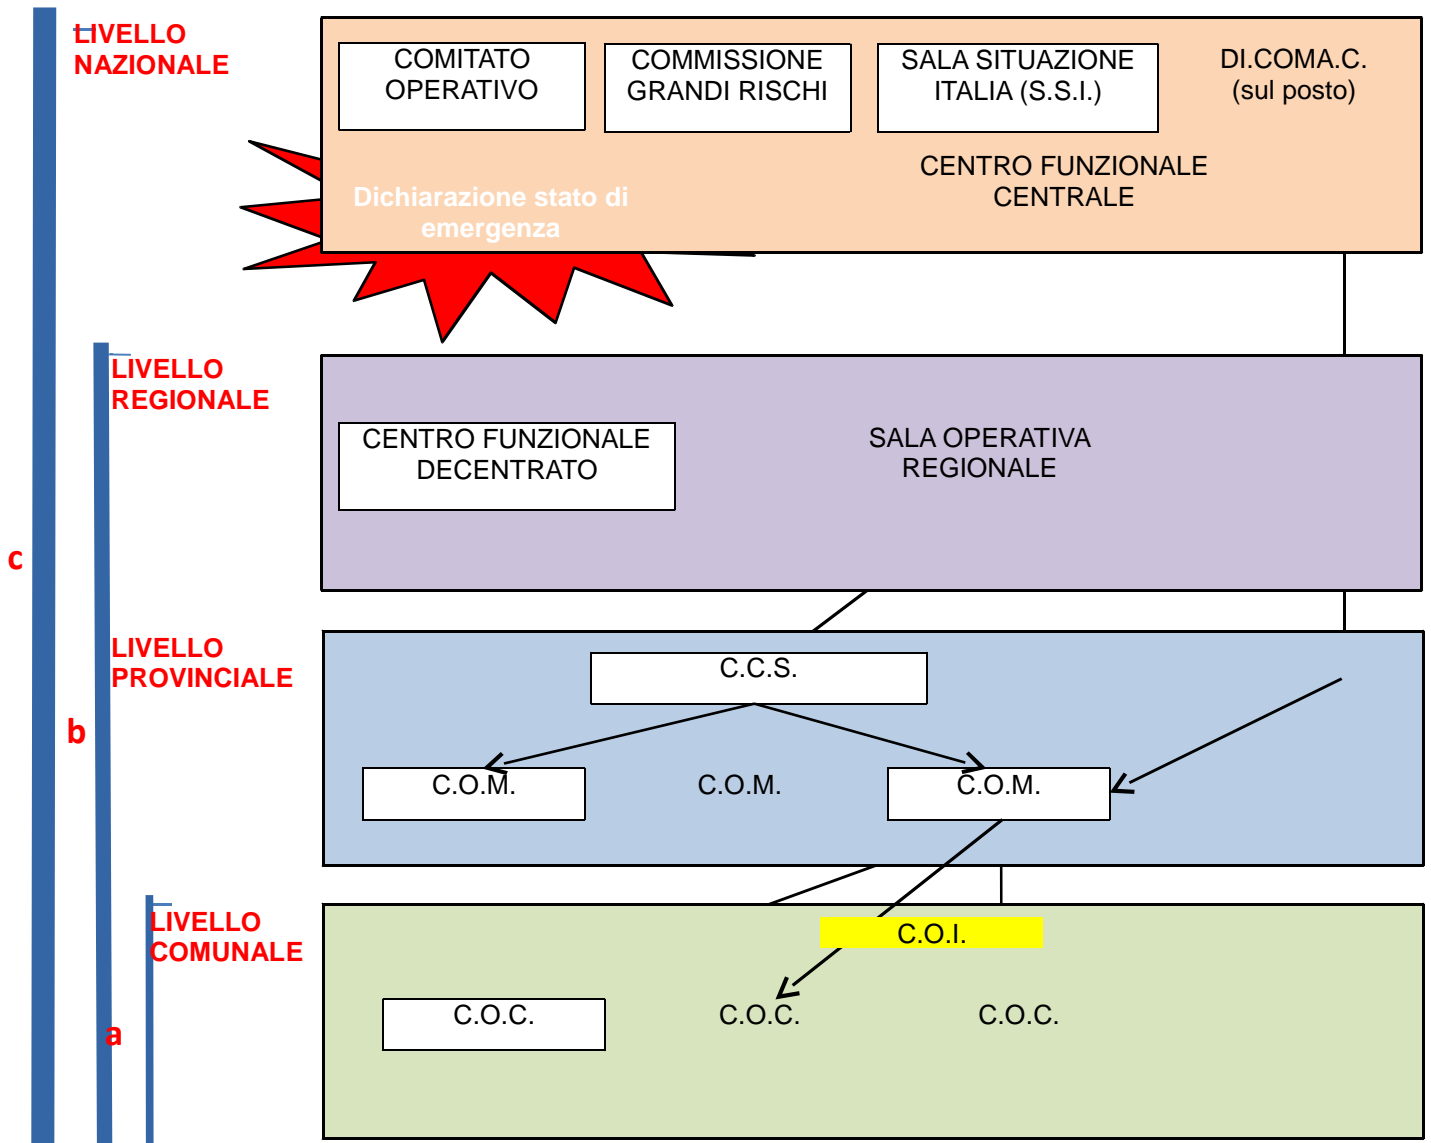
LIVELLO NAZIONALE

COMITATO OPERATIVO

COMMISSIONE GRANDI RISCHI

SALA SITUAZIONE ITALIA (S.S.I.)

DI.COMA.C. (sul posto)

Dichiarazione stato di emergenza

CENTRO FUNZIONALE CENTRALE

LIVELLO REGIONALE

CENTRO FUNZIONALE DECENTRATO

SALA OPERATIVA REGIONALE

c

LIVELLO PROVINCIALE

C.C.S.

b

C.O.M.

C.O.M.

C.O.M.

LIVELLO COMUNALE

C.O.I.

a

C.O.C.

C.O.C.

C.O.C.